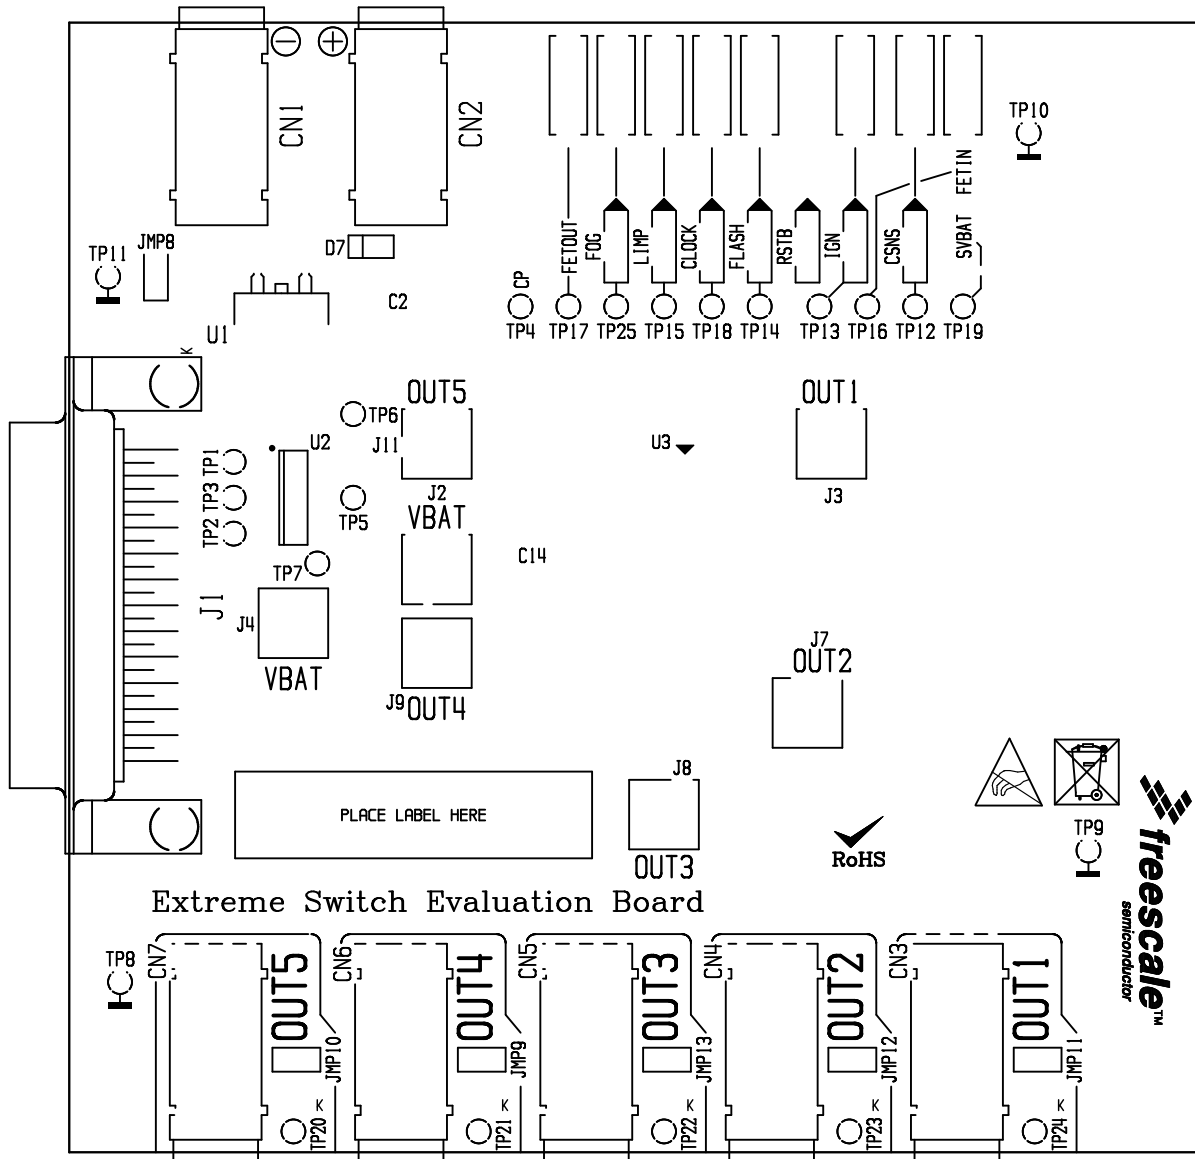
CN1
CN2
TP10
FETOUT
FOG
LIMP
CLOCK
FLASH
RSTB
IGN
CSNS
SVBAT
FETIN
TP11
JMP8
D7
CP
TP4 TP17 TP25 TP15 TP18 TP14 TP13 TP16 TP12 TP19
C2
U1
K
OUT5
TP6
J11
OUT1
U3
J3
U2
TP1
TP3
TP2
TP5
J2
VBAT
C14
TP7
J1
J4
VBAT
J7
OUT2
J9 OUT4
J8
PLACE LABEL HERE
OUT3
RoHS
TP9
freescale™ semiconductor
Extreme Switch Evaluation Board
TP8
CN7
OUT5
JMP10
CN6
OUT4
JMP9
CN5
OUT3
JMP13
CN4
OUT2
JMP12
CN3
OUT1
JMP11
K
TP20
K
TP21
K
TP22
K
TP23
K
TP24